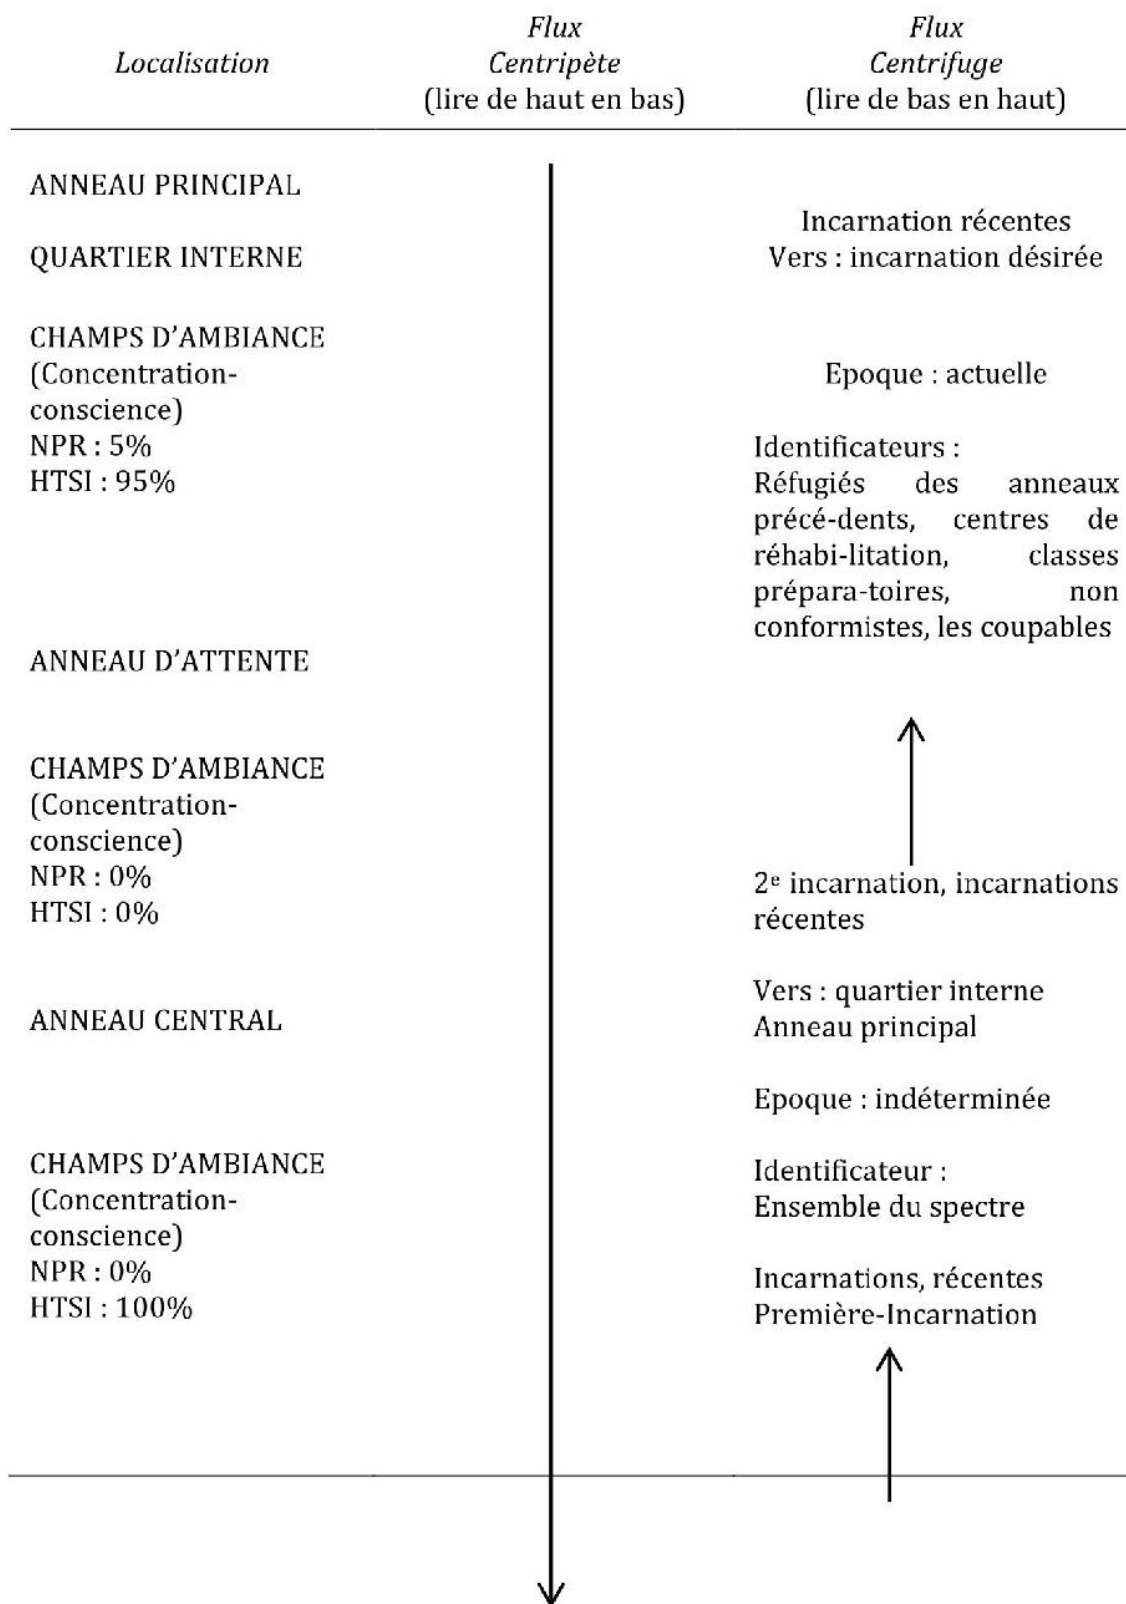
| Localisation | Flux Centripète (lire de haut en bas) | Flux Centrifuge (lire de bas en haut) |
|---|---|---|

ANNEAU PRINCIPAL

QUARTIER INTERNE

CHAMPS D'AMBIANCE (Concentration-conscience)
NPR : 5%
HTSI : 95%

ANNEAU D'ATTENTE

CHAMPS D'AMBIANCE (Concentration-conscience)
NPR : 0%
HTSI : 0%

ANNEAU CENTRAL

CHAMPS D'AMBIANCE (Concentration-conscience)
NPR : 0%
HTSI : 100%

Incarnation récentes
Vers : incarnation désirée

Epoque : actuelle

Identificateurs :
Réfugiés des anneaux précé-dents, centres de réhabi-litation, classes prépara-toires, non conformistes, les coupables

2$^{e}$ incarnation, incarnations récentes

Vers : quartier interne
Anneau principal

Epoque : indéterminée

Identificateur :
Ensemble du spectre

Incarnations, récentes
Première-Incarnation